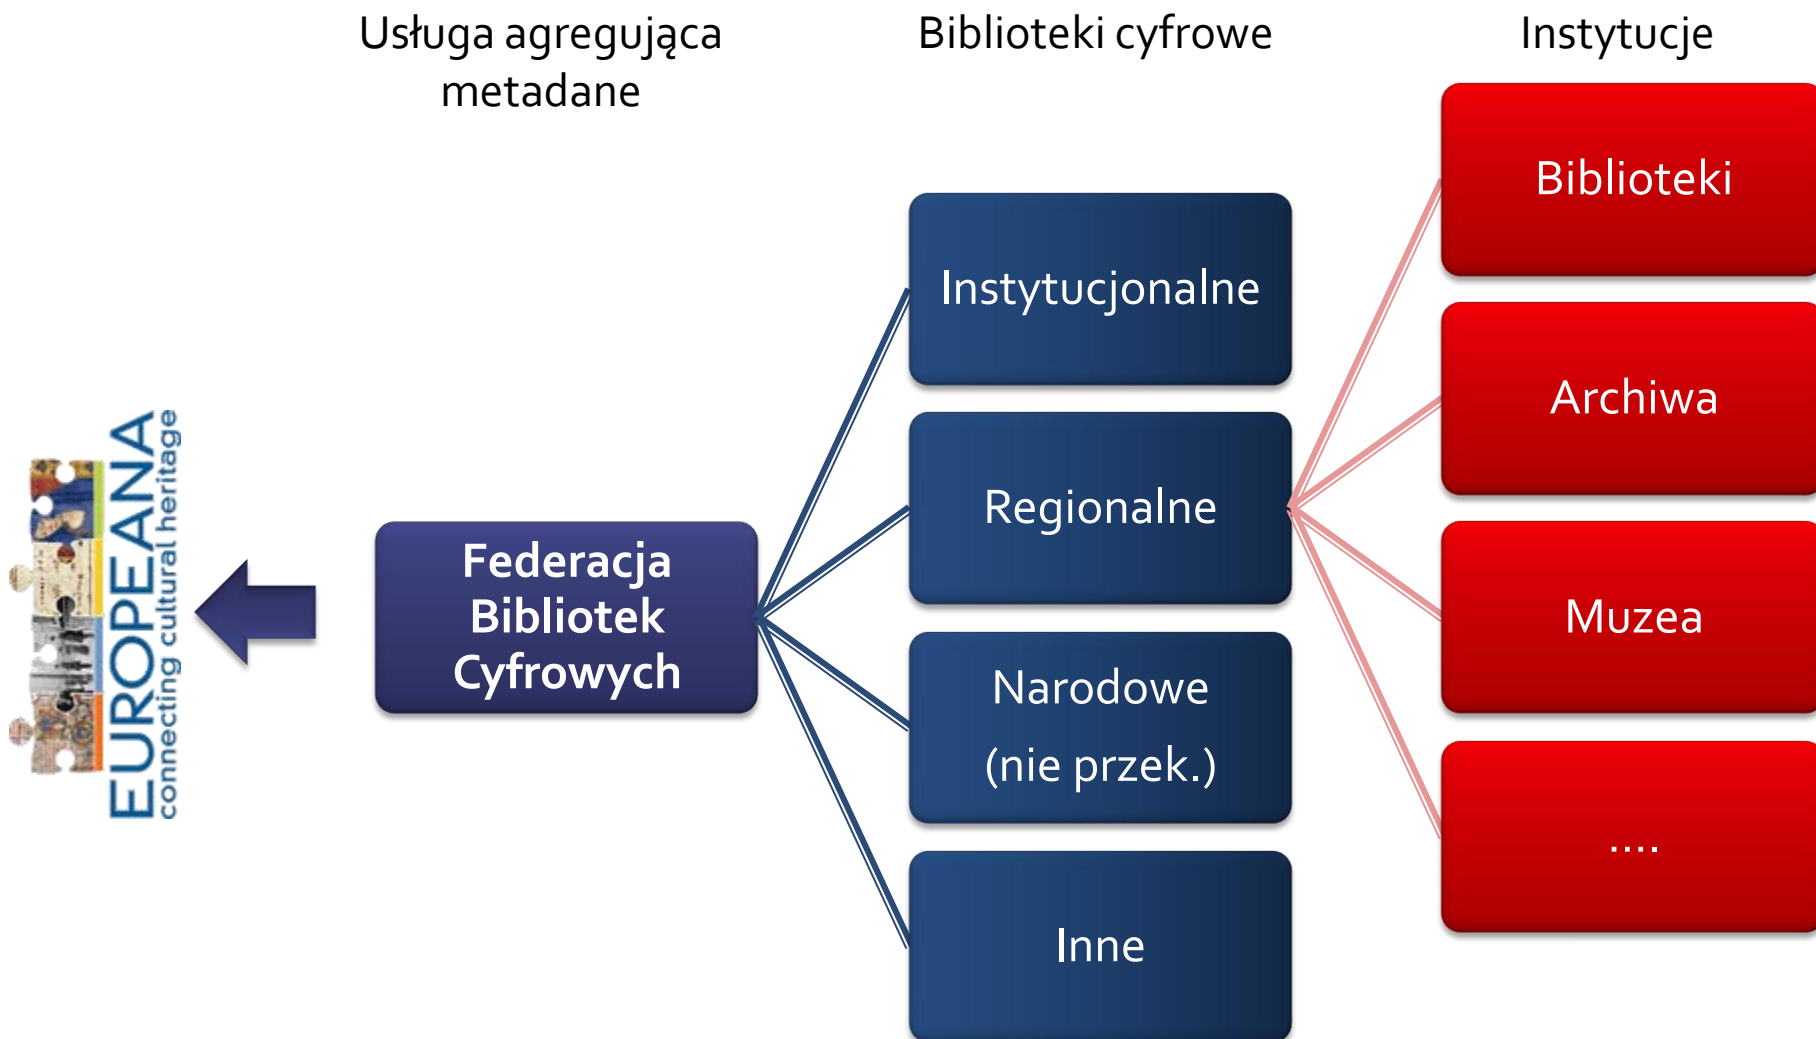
Usługa agregująca metadane

Biblioteki cyfrowe

Instytucje

EUROPEANA
connecting cultural heritage

Federacja Bibliotek Cyfrowych

Instytucjonalne

Regionalne

Narodowe
(nie przek.)

Inne

Biblioteki

Archiwa

Muzea

....